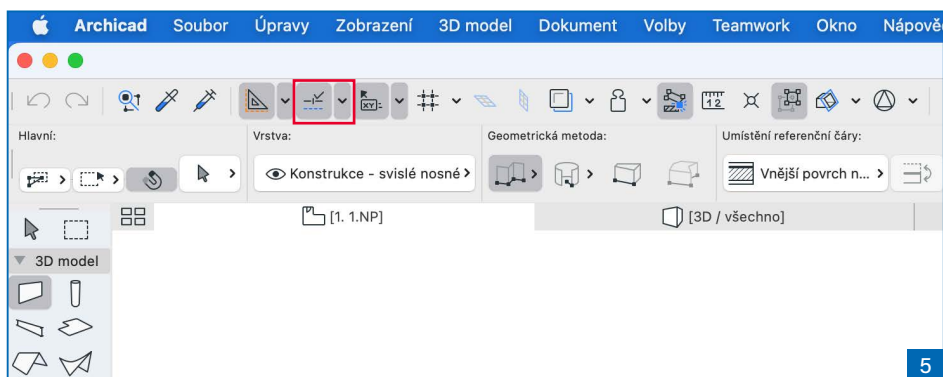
Archicad Soubor Úpravy Zobrazení 3D model Dokument Volby Teamwork Okno Nápově

Hlavní:

Vrstva:

Konstrukce - svislé nosné

Geometrická metoda:

Umístění referenční čáry:

Vnější povrch n...

[1. 1.NP]

[3D / všechno]

3D model

5